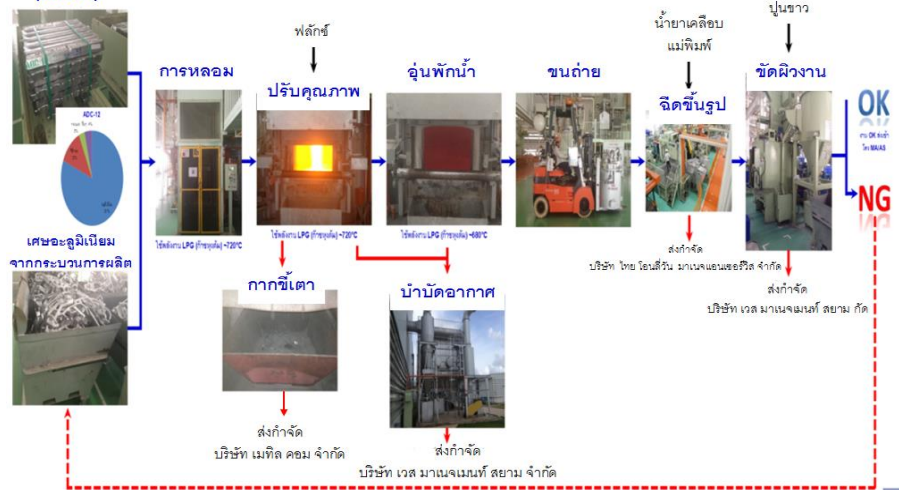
ADC-12

เศษอะลูมิเนียม จากกระบวนการผลิต

การหลอม

ใช้พลังงาน LPG (ก๊าซหุงต้ม) ~720°C

ฟลักซ์

ปรับคุณภาพ

ใช้พลังงาน LPG (ก๊าซหุงต้ม) ~720°C

อุ่นพักน้ำ

ใช้พลังงาน LPG (ก๊าซหุงต้ม) ~680°C

ขนถ่าย

น้ำยาเคลือบ แม่พิมพ์

ฉีดขึ้นรูป

ส่งกำจัด
บริษัท ไทย โอนลี่วัน มาเนจแอนเซอร์วิส จำกัด

ปูนขาว

ขัดผิวงาน

ส่งกำจัด
บริษัท เวส มาเนจเมนท์ สยาม กัด

OK

งาน OK ส่งเข้าไลน์ MA/AS

NG

กากขี้เตา

ส่งกำจัด
บริษัท เมทิล คอม จำกัด

บำบัดอากาศ

ส่งกำจัด
บริษัท เวส มาเนจเมนท์ สยาม จำกัด